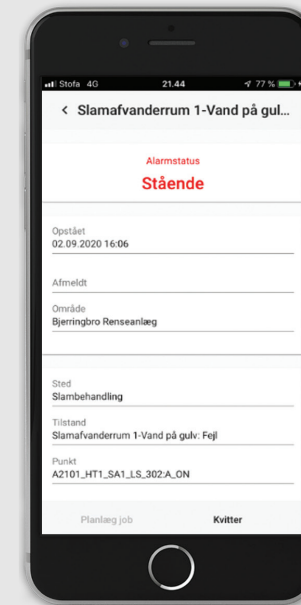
Stofa 4G
21.44
77 %

< Slamafvanderrum 1-Vand på gul...

Alarmstatus
Stående

Opstået
02.09.2020 16:06

Afmeldt

Område
Bjerringbro Renseanlæg

Sted
Slambehandling

Tilstand
Slamafvanderrum 1-Vand på gulv: Fejl

Punkt
A2101_HT1_SA1_LS_302:A_ON

Planlæg job
Kvitter